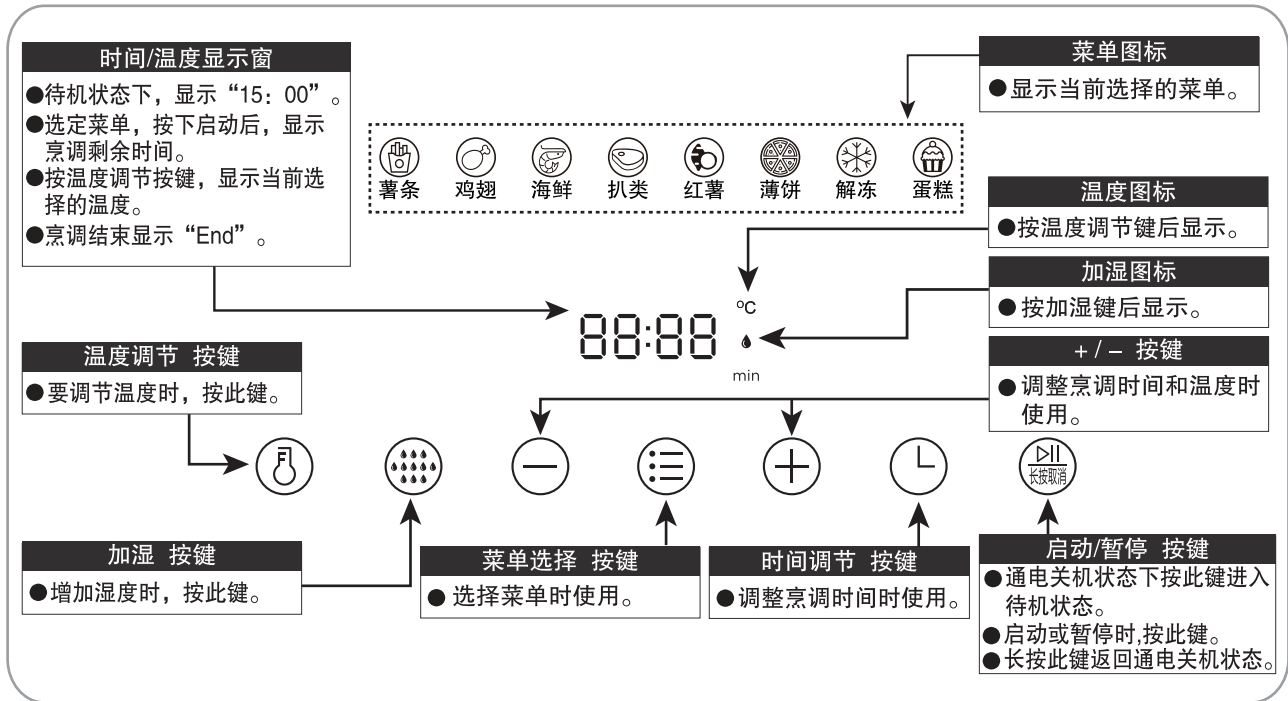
时间/温度显示窗
●待机状态下，显示“15：00”。
●选定菜单，按下启动后，显示烹调剩余时间。
●按温度调节按键，显示当前选择的温度。
●烹调结束显示“End”。

菜单图标
●显示当前选择的菜单。

薯条 鸡翅 海鲜 扒类 红薯 薄饼 解冻 蛋糕

温度图标
●按温度调节键后显示。

加湿图标
●按加湿键后显示。

88:88 ℃ min

温度调节 按键
●要调节温度时，按此键。

+ / – 按键
●调整烹调时间和温度时使用。

长按取消

加湿 按键
●增加湿度时，按此键。

菜单选择 按键
●选择菜单时使用。

时间调节 按键
●调整烹调时间时使用。

启动/暂停 按键
●通电关机状态下按此键进入待机状态。
●启动或暂停时,按此键。
●长按此键返回通电关机状态。